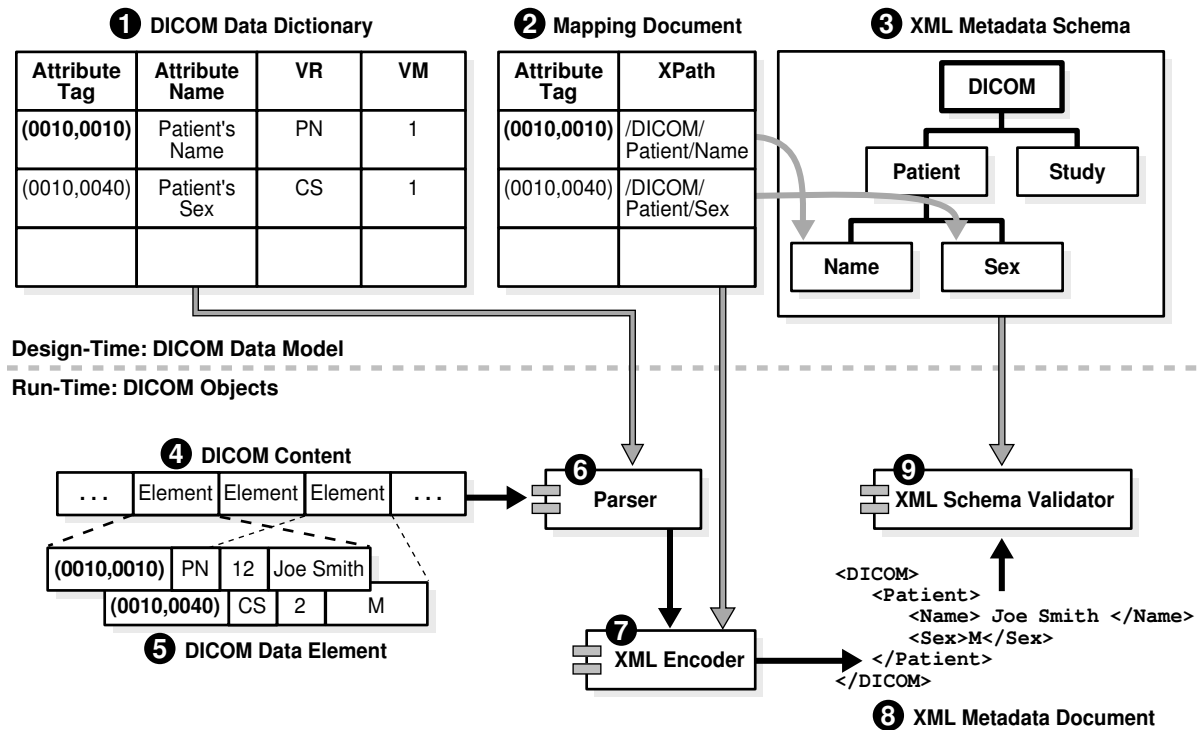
1 DICOM Data Dictionary

| Attribute Tag | Attribute Name | VR | VM |
|---|---|---|---|
| (0010,0010) | Patient's Name | PN | 1 |
| (0010,0040) | Patient's Sex | CS | 1 |
| | | | |

2 Mapping Document

| Attribute Tag | XPath |
|---|---|
| (0010,0010) | /DICOM/Patient/Name |
| (0010,0040) | /DICOM/Patient/Sex |
| | |

3 XML Metadata Schema

DICOM
Patient
Study
Name
Sex

Design-Time: DICOM Data Model

Run-Time: DICOM Objects

4 DICOM Content

... Element Element Element ...

(0010,0010) PN 12 Joe Smith
(0010,0040) CS 2 M

5 DICOM Data Element

6 Parser

7 XML Encoder

9 XML Schema Validator

<DICOM>
<Patient>
<Name> Joe Smith </Name>
<Sex>M</Sex>
</Patient>
</DICOM>

8 XML Metadata Document